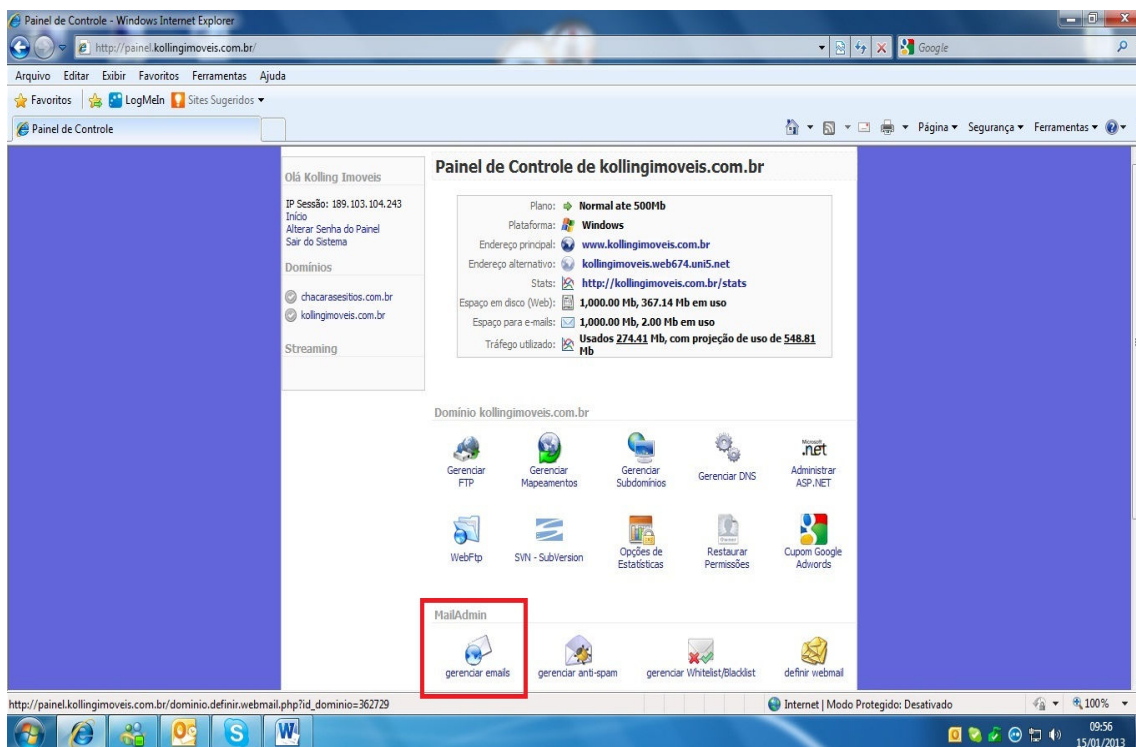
Painel de Controle - Windows Internet Explorer

http://painel.kollingimoveis.com.br/

Google

Arquivo Editar Exibir Favoritos Ferramentas Ajuda

Favoritos LogMeIn Sites Sugeridos

Painel de Controle

Página Segurança Ferramentas

Olá Kolling Imoveis

IP Sessão: 189.103.104.243
Início
Alterar Senha do Painel
Sair do Sistema

Domínios

chacarasesitios.com.br
kollingimoveis.com.br

Streaming

Painel de Controle de kollingimoveis.com.br

| | |
|---|---|
| Plano: | Normal ate 500Mb |
| Plataforma: | Windows |
| Endereço principal: | www.kollingimoveis.com.br |
| Endereço alternativo: | kollingimoveis.web674.uni5.net |
| Stats: | http://kollingimoveis.com.br/stats |
| Espaço em disco (Web): | 1,000.00 Mb, 367.14 Mb em uso |
| Espaço para e-mails: | 1,000.00 Mb, 2.00 Mb em uso |
| Tráfego utilizado: | Usados 274.41 Mb, com projeção de uso de 548.81 Mb |

Domínio kollingimoveis.com.br

Gerenciar FTP
Gerenciar Mapeamentos
Gerenciar Subdomínios
Gerenciar DNS
Microsoft .net Administrar ASP.NET

WebFtp
SVN - SubVersion
Opções de Estatísticas
Restaurar Permissões
Cupom Google Adwords

MailAdmin

gerenciar emails
gerenciar anti-spam
gerenciar Whitelist/Blacklist
definir webmail

http://painel.kollingimoveis.com.br/dominio.definir.webmail.php?id_dominio=362729

Internet | Modo Protegido: Desativado

100%

09:56
15/01/2013